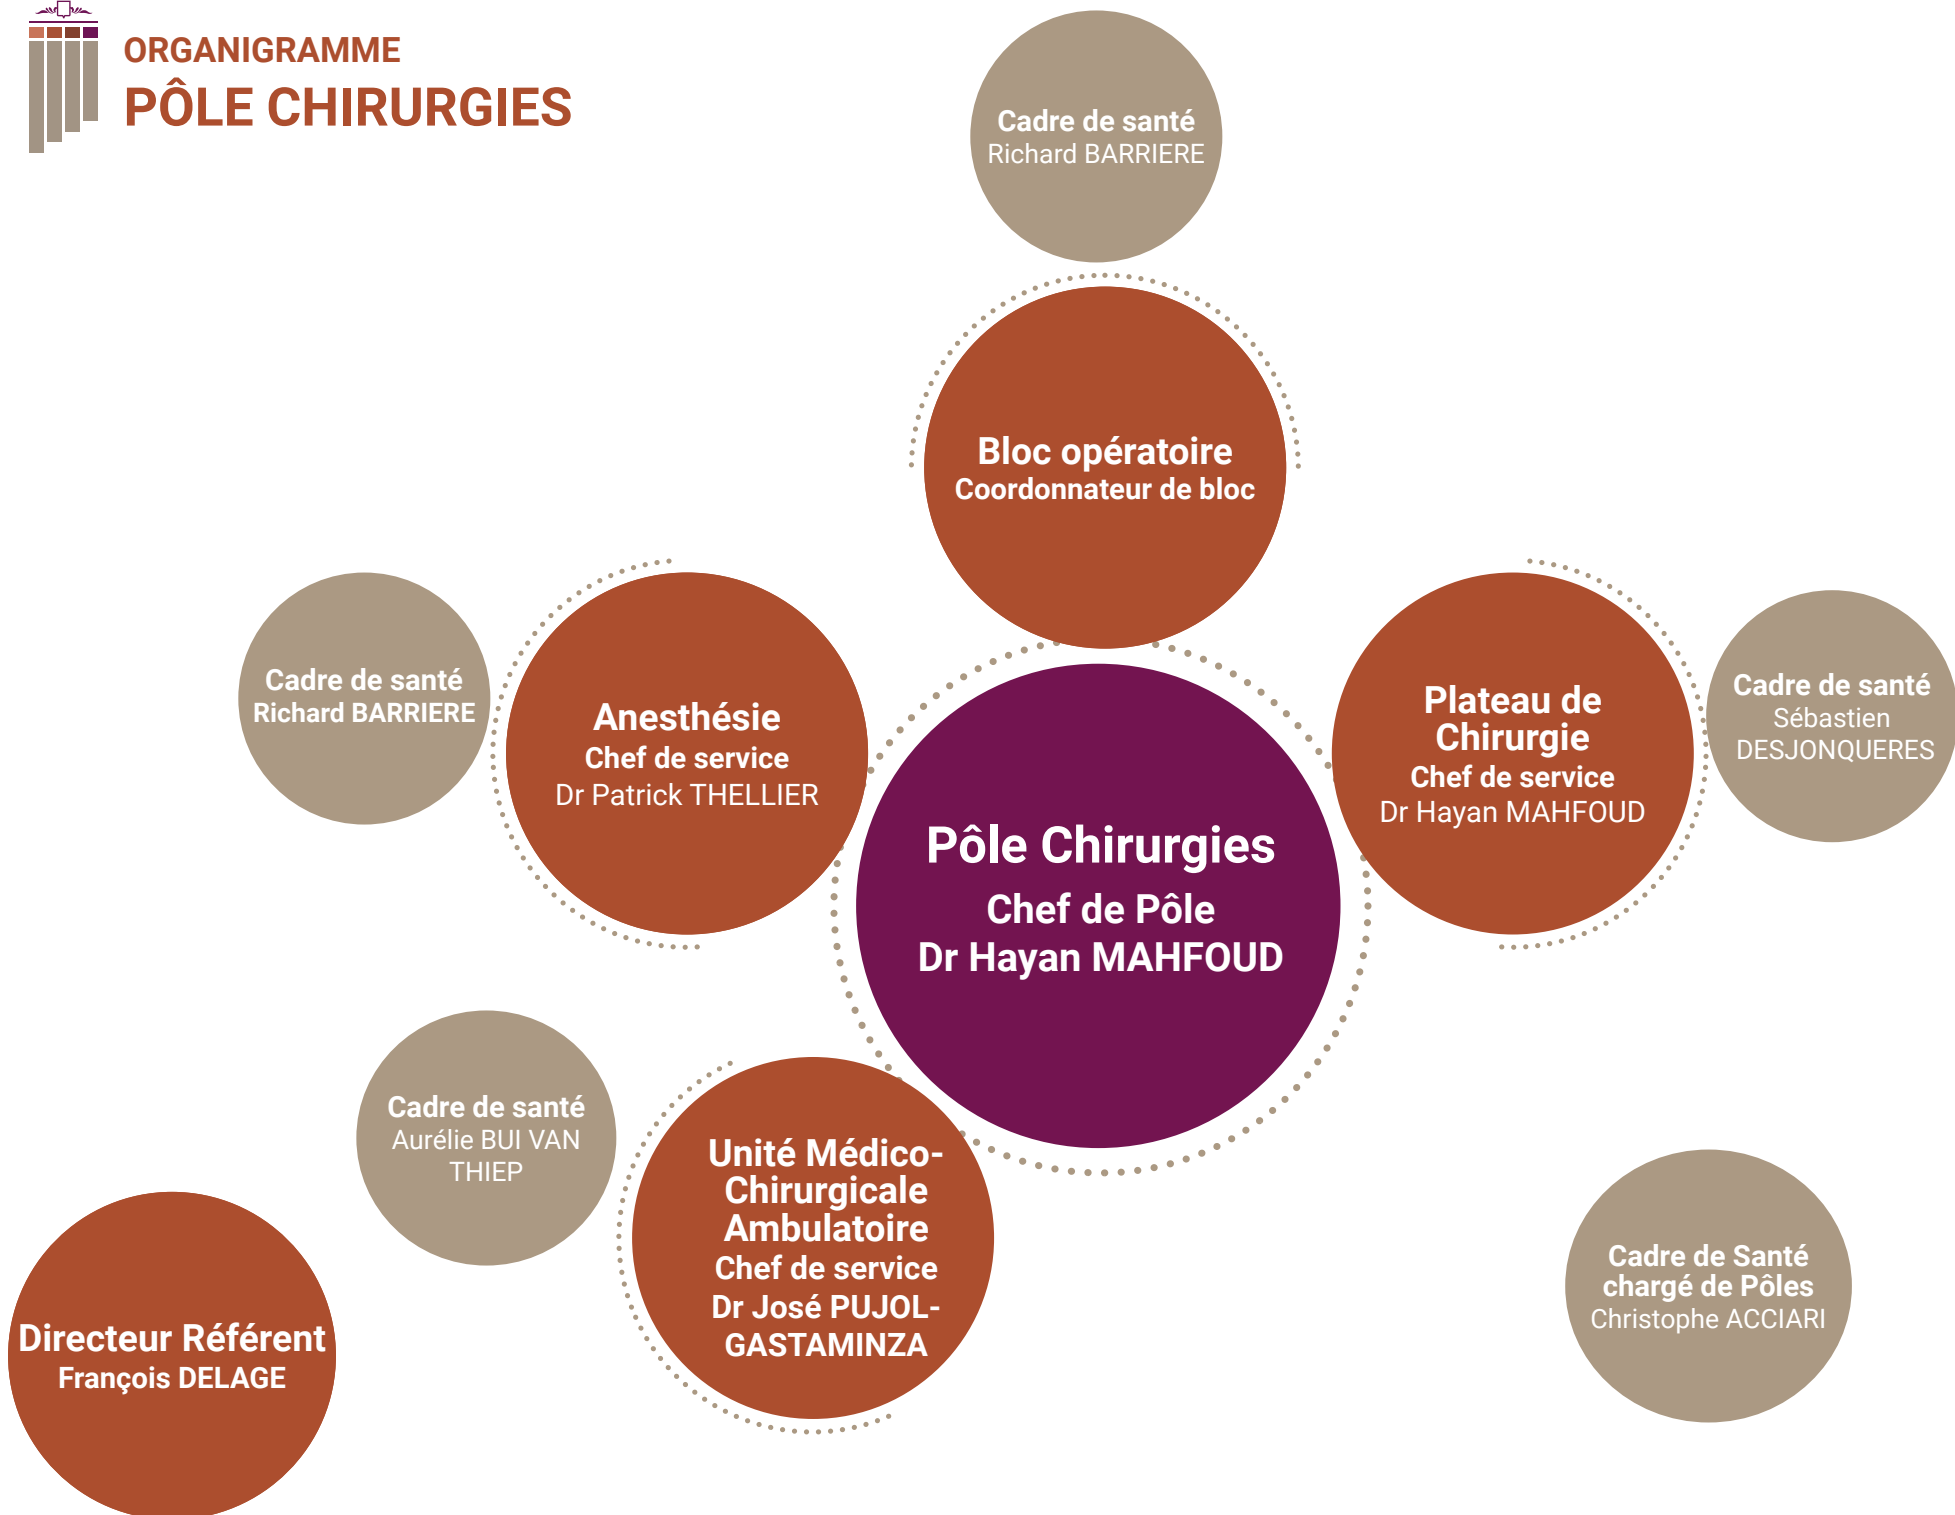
ORGANIGRAMME
PÔLE CHIRURGIES

Cadre de santé
Richard BARRIERE

Bloc opératoire
Coordonnateur de bloc

Cadre de santé
Richard BARRIERE

Anesthésie
Chef de service
Dr Patrick THELLIER

Pôle Chirurgies
Chef de Pôle
Dr Hayan MAHFOUD

Plateau de Chirurgie
Chef de service
Dr Hayan MAHFOUD

Cadre de santé
Sébastien DESJONQUERES

Cadre de santé
Aurélie BUI VAN THIEP

Unité Médico-Chirurgicale Ambulatoire
Chef de service
Dr José PUJOL-GASTAMINZA

Directeur Référent
François DELAGE

Cadre de Santé chargé de Pôles
Christophe ACCIARI